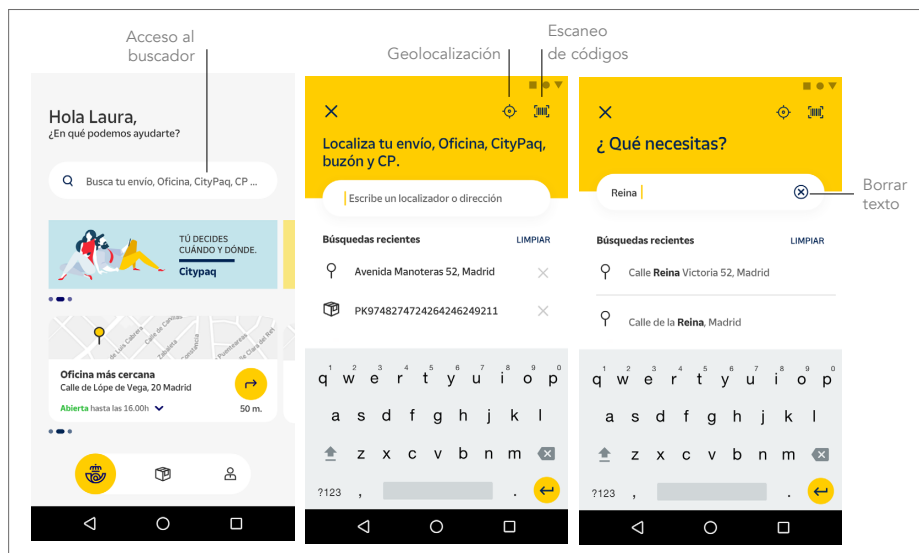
Acceso al buscador

Geolocalización

Escaneo de códigos

Hola Laura,
¿En qué podemos ayudarte?

Busca tu envío, Oficina, CityPaq, CP ...

TÚ DECIDES CUÁNDO Y DÓNDE.
Citypaq

Oficina más cercana
Calle de Lópe de Vega, 20 Madrid
Abierta hasta las 16.00h
50 m.

Localiza tu envío, Oficina, CityPaq, buzón y CP.

Escribe un localizador o dirección

Búsquedas recientes
LIMPIAR

Avenida Manoteras 52, Madrid

PK974827472426424624921 1

q w e r t y u i o p
a s d f g h j k l
z x c v b n m
?123 , .

¿Qué necesitas?

Reina

Borrar texto

Búsquedas recientes
LIMPIAR

Calle Reina Victoria 52, Madrid

Calle de la Reina, Madrid

q w e r t y u i o p
a s d f g h j k l
z x c v b n m
?123 , .